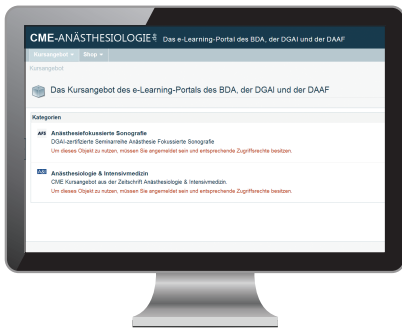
CME-ANÄSTHESIOLOGIE.de Das e-Learning-Portal des BDA, der DGAI und der DAAF

Kursangebot ▾ Shop ▾

Kursangebot

Das Kursangebot des e-Learning-Portals des BDA, der DGAI und der DAAF

Kategorien

AFS Anästhesiefokussierte Sonografie
DGAI-zertifizierte Seminarreihe Anästhesie Fokussierte Sonografie
Um dieses Objekt zu nutzen, müssen Sie angemeldet sein und entsprechende Zugriffsrechte besitzen.

A&I Anästhesiologie & Intensivmedizin
CME Kursangebot aus der Zeitschrift Anästhesiologie & Intensivmedizin.
Um dieses Objekt zu nutzen, müssen Sie angemeldet sein und entsprechende Zugriffsrechte besitzen.